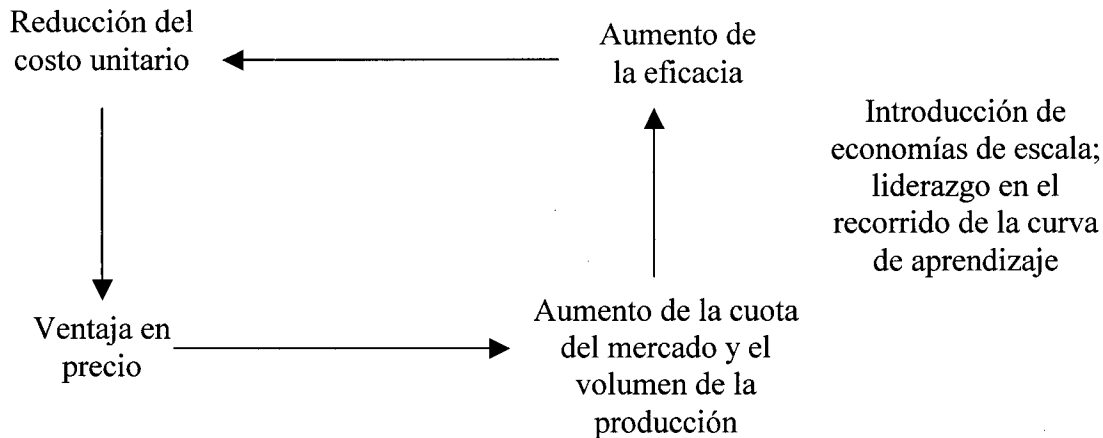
Reducción del costo unitario

Aumento de la eficacia

Introducción de economías de escala; liderazgo en el recorrido de la curva de aprendizaje

Ventaja en precio

Aumento de la cuota del mercado y el volumen de la producción